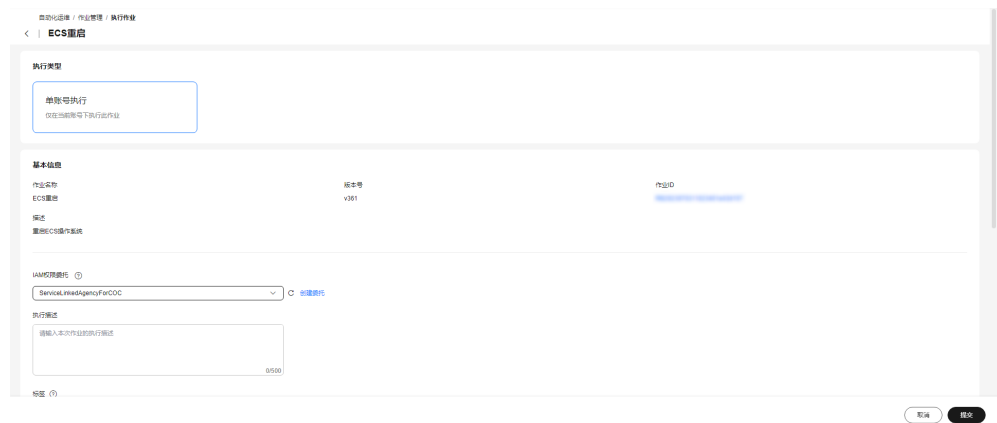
自动化运维 / 作业管理 / 执行作业

ECS重启

执行类型

单账号执行
仅在当前账号下执行此作业

基本信息

作业名称
ECS重启

版本号
v361

作业ID
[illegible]

描述
重启ECS操作系统

IAM权限委托 ⑦
ServiceLinkedAgencyForCOC
创建委托

执行描述
请输入本次作业的执行描述
0/500

标签 ⑦

取消
提交